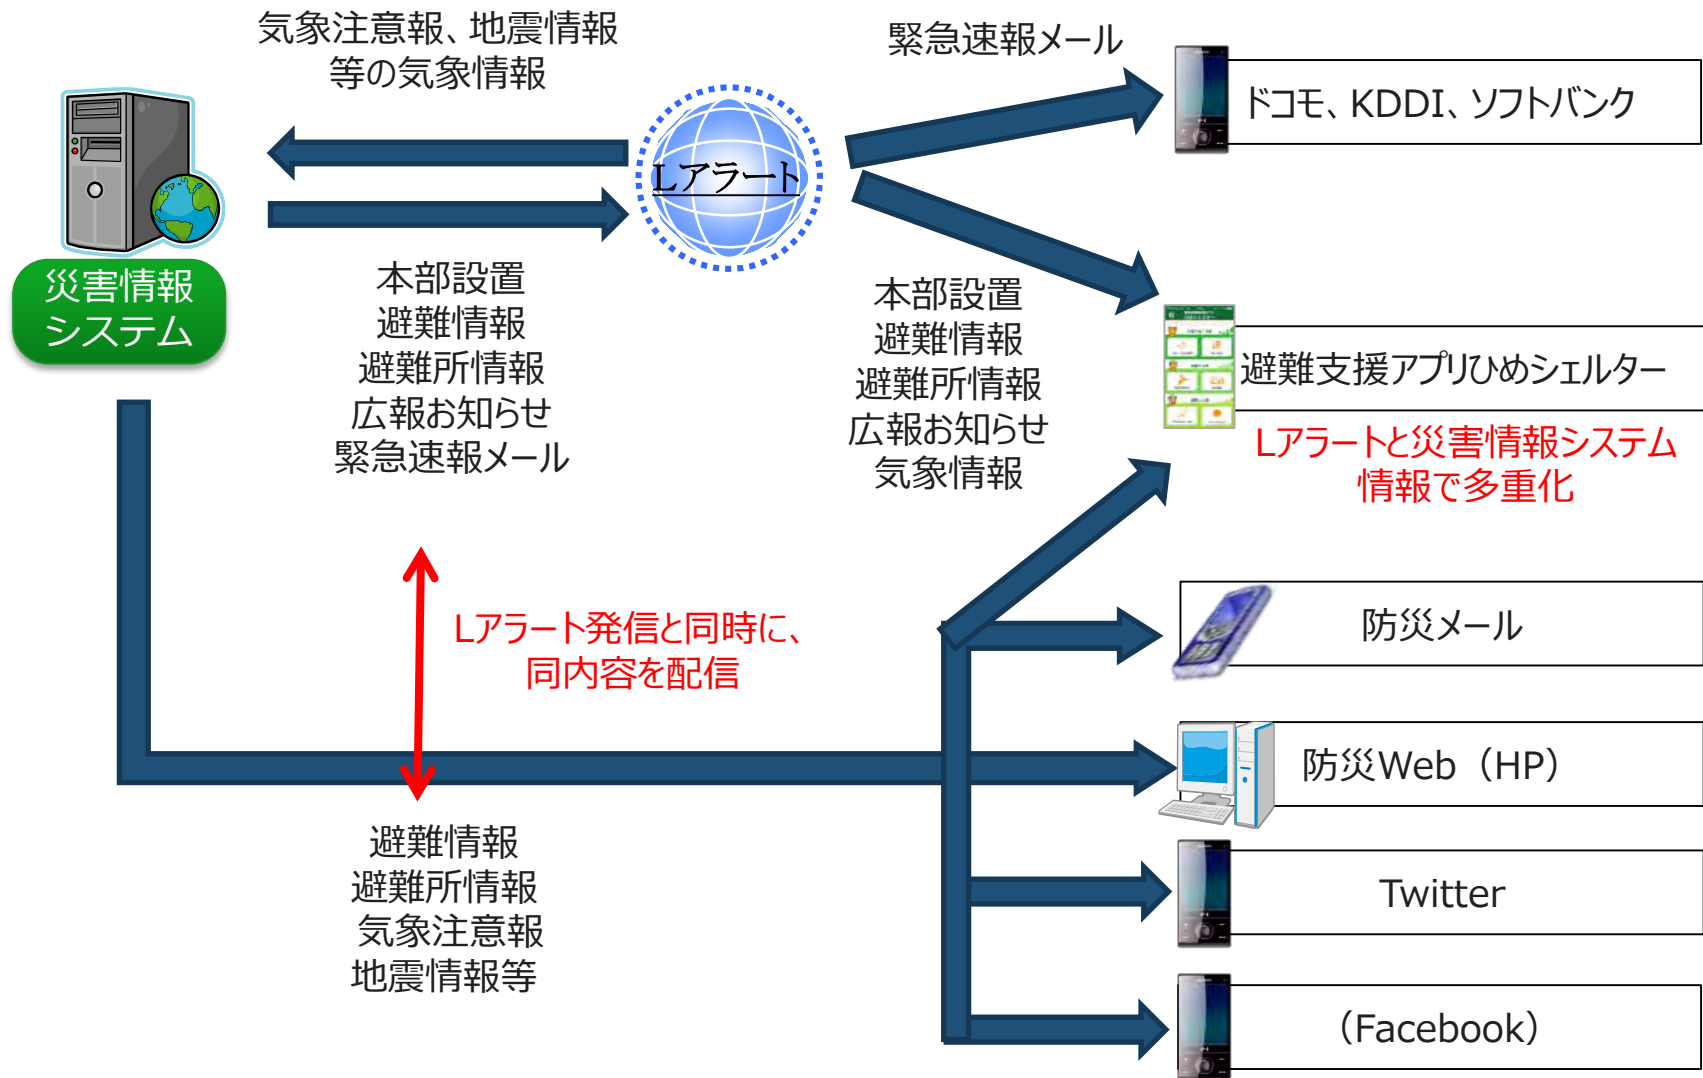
気象注意報、地震情報
等の気象情報

緊急速報メール

ドコモ、KDDI、ソフトバンク

Lアラート

災害情報
システム

本部設置
避難情報
避難所情報
広報お知らせ
緊急速報メール

本部設置
避難情報
避難所情報
広報お知らせ
気象情報

避難支援アプリひめシェルター

Lアラートと災害情報システム
情報で多重化

Lアラート発信と同時に、
同内容を配信

防災メール

防災Web（HP）

避難情報
避難所情報
気象注意報
地震情報等

Twitter

（Facebook）